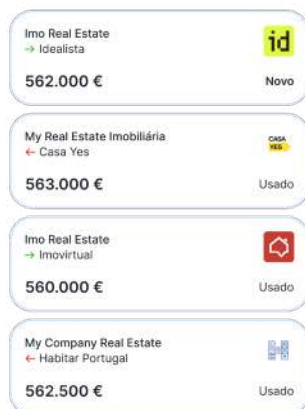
Imo Real Estate
→ Idealista
id
562.000 €
Novo

My Real Estate Imobiliária
← Casa Yes
CASA YES
563.000 €
Usado

Imo Real Estate
→ Imovirtual
560.000 €
Usado

My Company Real Estate
← Habitar Portugal
562.500 €
Usado